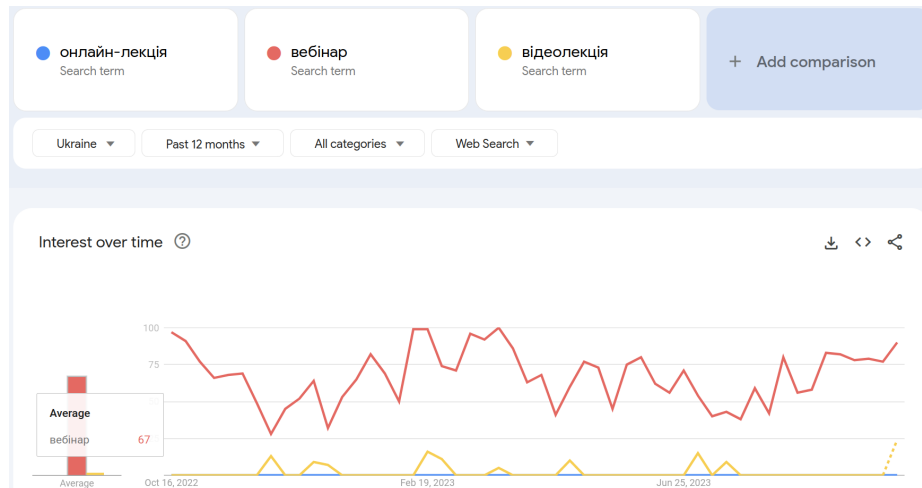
онлайн-лекція
Search term

вебінар
Search term

відеолекція
Search term

+ Add comparison

Ukraine
Past 12 months
All categories
Web Search

Interest over time

100
75
25

Average
вебінар 67

Average
Oct 16, 2022
Feb 19, 2023
Jun 25, 2023